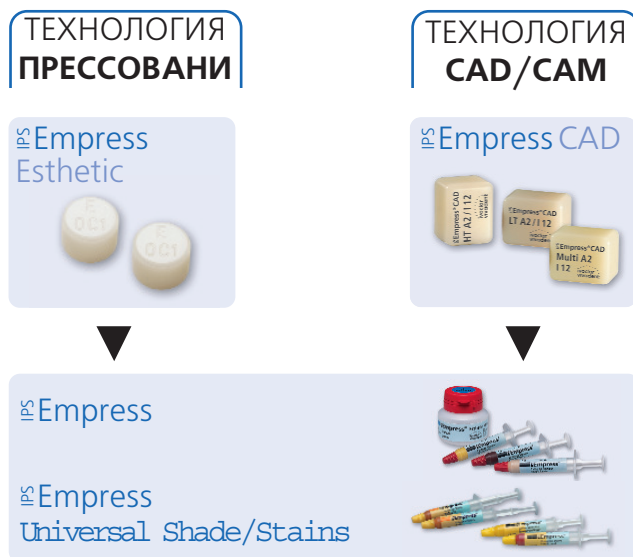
ТЕХНОЛОГИЯ
ПРЕССОВАНИ

ТЕХНОЛОГИЯ
CAD/CAM

IPS Empress
Esthetic

E
OC1

E
OC1

IPS Empress CAD

IPS Empress CAD
HT A2 / I12

IPS Empress CAD
LT A2 / I12

IPS Empress CAD
Multi A2
I12

IPS Empress

IPS Empress
Universal Shade/Stains